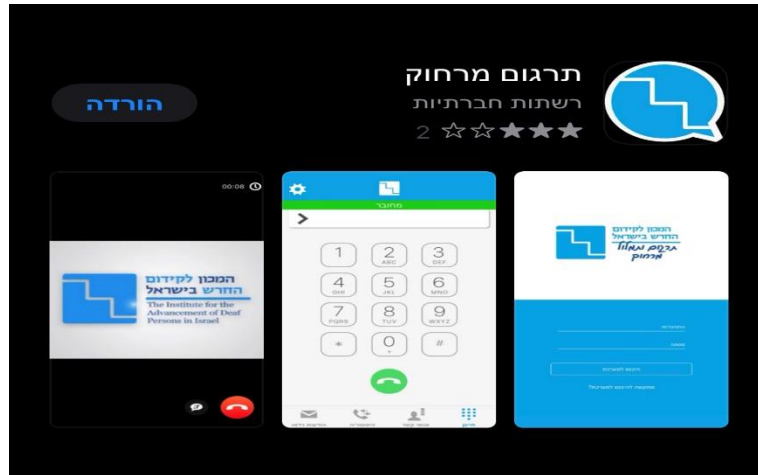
תרגום מרחוק
רשתות חברתיות
2
הורדה

00:08
המכון לקידום החרש בישראל
The Institute for the Advancement of Deaf Persons in Israel

מחובר
>
1
2 ABC
3 DEF
4 GHI
5 JKL
6 MNO
7 PQRS
8 TUV
9 WXYZ
*
0 +
#
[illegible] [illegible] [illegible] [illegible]

המכון לקידום החרש בישראל
תרגום מלווה מרחוק
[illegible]
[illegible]
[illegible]
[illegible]